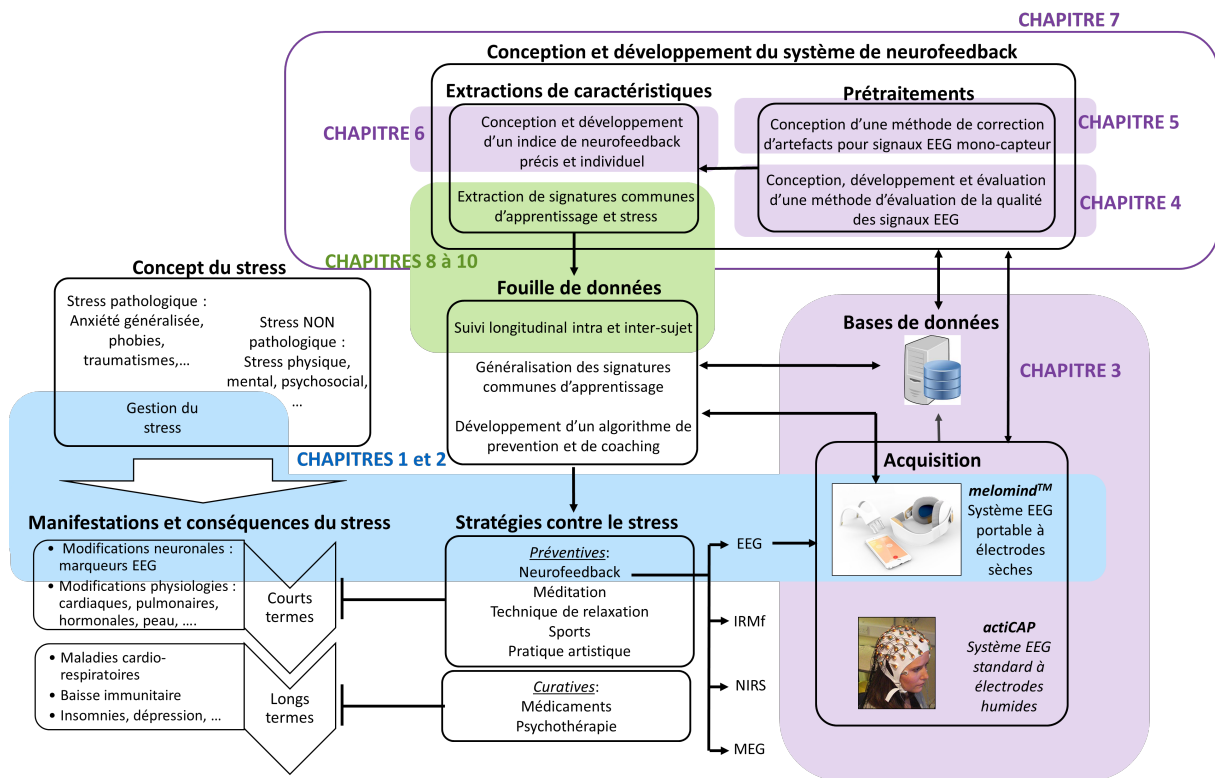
CHAPITRE 7

Conception et développement du système de neurofeedback

Extractions de caractéristiques

Prétraitements

CHAPITRE 6

Conception et développement d'un indice de neurofeedback précis et individuel

Conception d'une méthode de correction d'artefacts pour signaux EEG mono-capteur

CHAPITRE 5

Extraction de signatures communes d'apprentissage et stress

Conception, développement et évaluation d'une méthode d'évaluation de la qualité des signaux EEG

CHAPITRE 4

CHAPITRES 8 à 10

Concept du stress

Stress pathologique : Anxiété généralisée, phobies, traumatismes,…

Stress NON pathologique : Stress physique, mental, psychosocial, …

Gestion du stress

Fouille de données

Suivi longitudinal intra et inter-sujet

Généralisation des signatures communes d'apprentissage

Développement d'un algorithme de prevention et de coaching

Bases de données

CHAPITRE 3

CHAPITRES 1 et 2

Acquisition

melomind$^{TM}$ Système EEG portable à électrodes sèches

actiCAP Système EEG standard à électrodes humides

Manifestations et conséquences du stress

• Modifications neuronales : marqueurs EEG
• Modifications physiologies : cardiaques, pulmonaires, hormonales, peau, ….

Courts termes

• Maladies cardio-respiratoires
• Baisse immunitaire
• Insomnies, dépression, …

Longs termes

Stratégies contre le stress

Préventives:
Neurofeedback
Méditation
Technique de relaxation
Sports
Pratique artistique

Curatives:
Médicaments
Psychothérapie

EEG

IRMf

NIRS

MEG